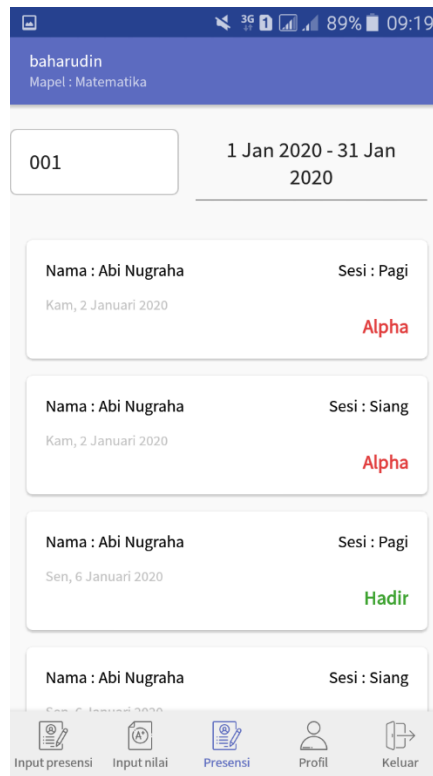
3G 1 89% 09:19

baharudin
Mapel : Matematika

001

1 Jan 2020 - 31 Jan 2020

Nama : Abi Nugraha
Sesi : Pagi
Kam, 2 Januari 2020
Alpha

Nama : Abi Nugraha
Sesi : Siang
Kam, 2 Januari 2020
Alpha

Nama : Abi Nugraha
Sesi : Pagi
Sen, 6 Januari 2020
Hadir

Nama : Abi Nugraha
Sesi : Siang
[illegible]

Input presensi
Input nilai
Presensi
Profil
Keluar